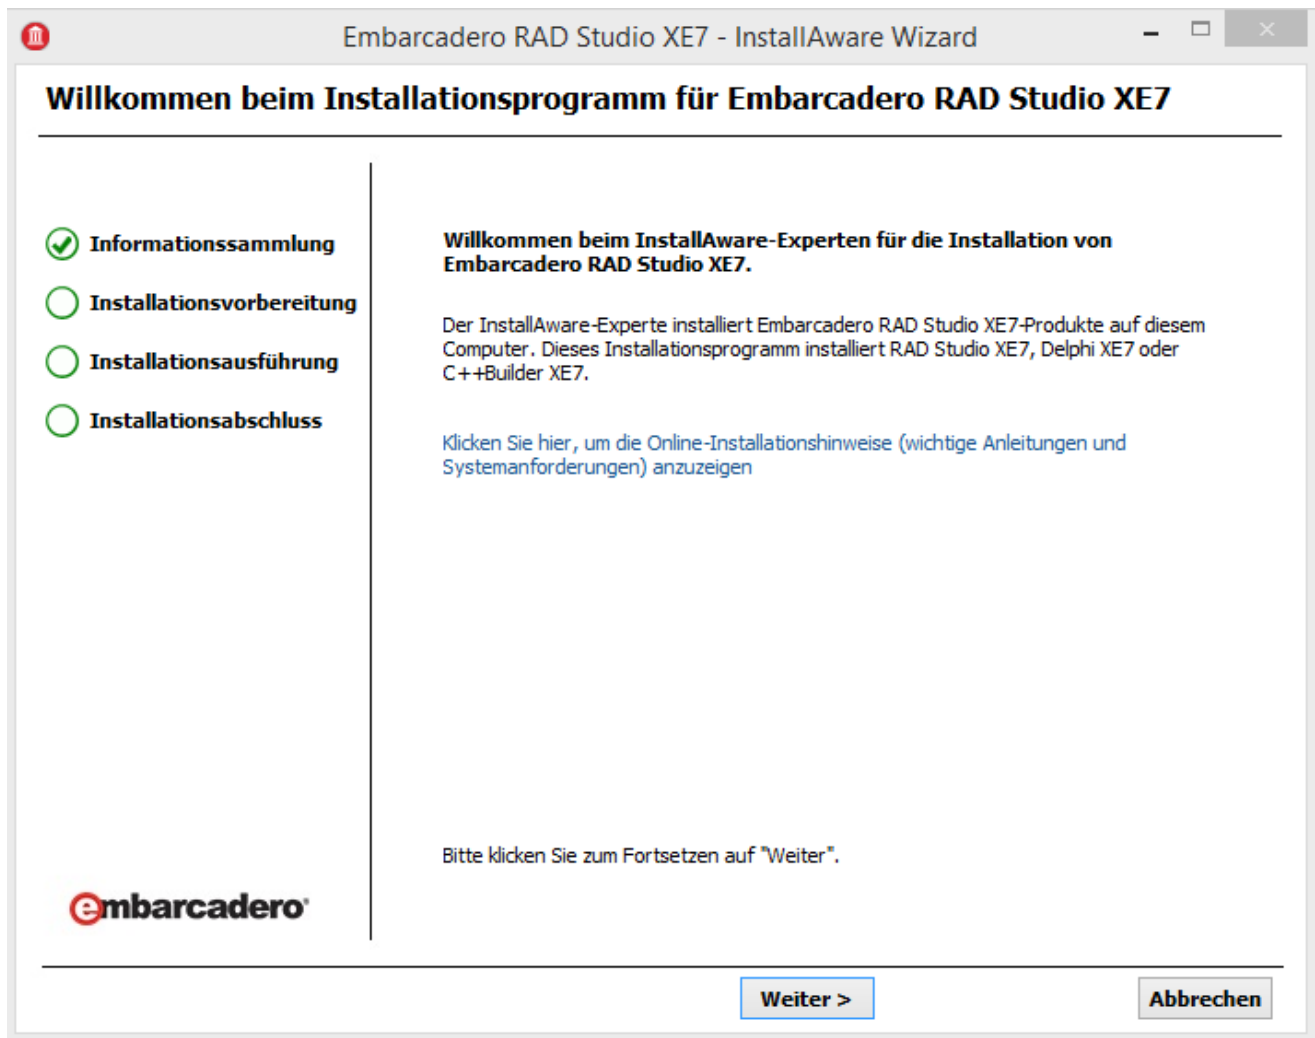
Embarcadero RAD Studio XE7 - InstallAware Wizard

Willkommen beim Installationsprogramm für Embarcadero RAD Studio XE7

Informationssammlung

Installationsvorbereitung

Installationsausführung

Installationsabschluss

embarcadero

Willkommen beim InstallAware-Experten für die Installation von Embarcadero RAD Studio XE7.

Der InstallAware-Experte installiert Embarcadero RAD Studio XE7-Produkte auf diesem Computer. Dieses Installationsprogramm installiert RAD Studio XE7, Delphi XE7 oder C++Builder XE7.

Klicken Sie hier, um die Online-Installationshinweise (wichtige Anleitungen und Systemanforderungen) anzuzeigen

Bitte klicken Sie zum Fortsetzen auf "Weiter".

Weiter >

Abbrechen